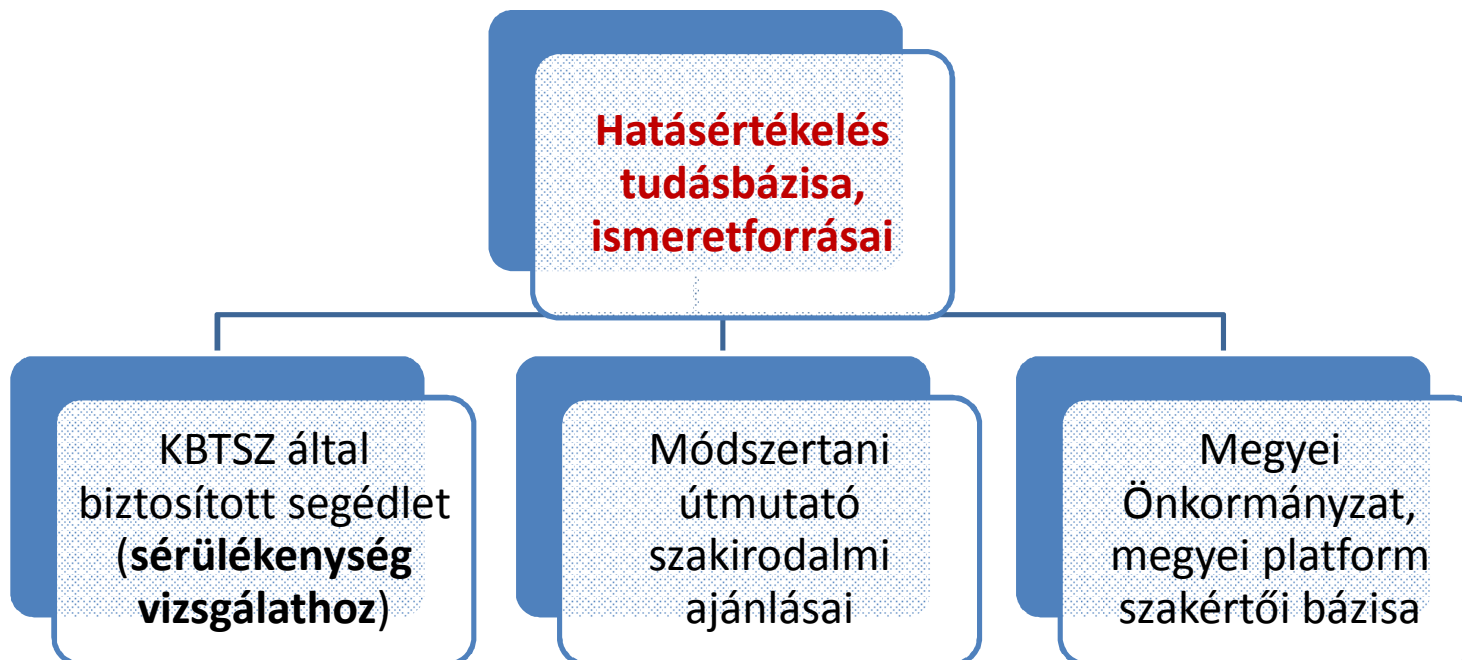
Hatásértékelés tudásbázisa, ismeretforrásai

KBTSZ által biztosított segédlet (sérülékenység vizsgálathoz)

Módszertani útmutató szakirodalmi ajánlásai

Megyei Önkormányzat, megyei platform szakértői bázisa